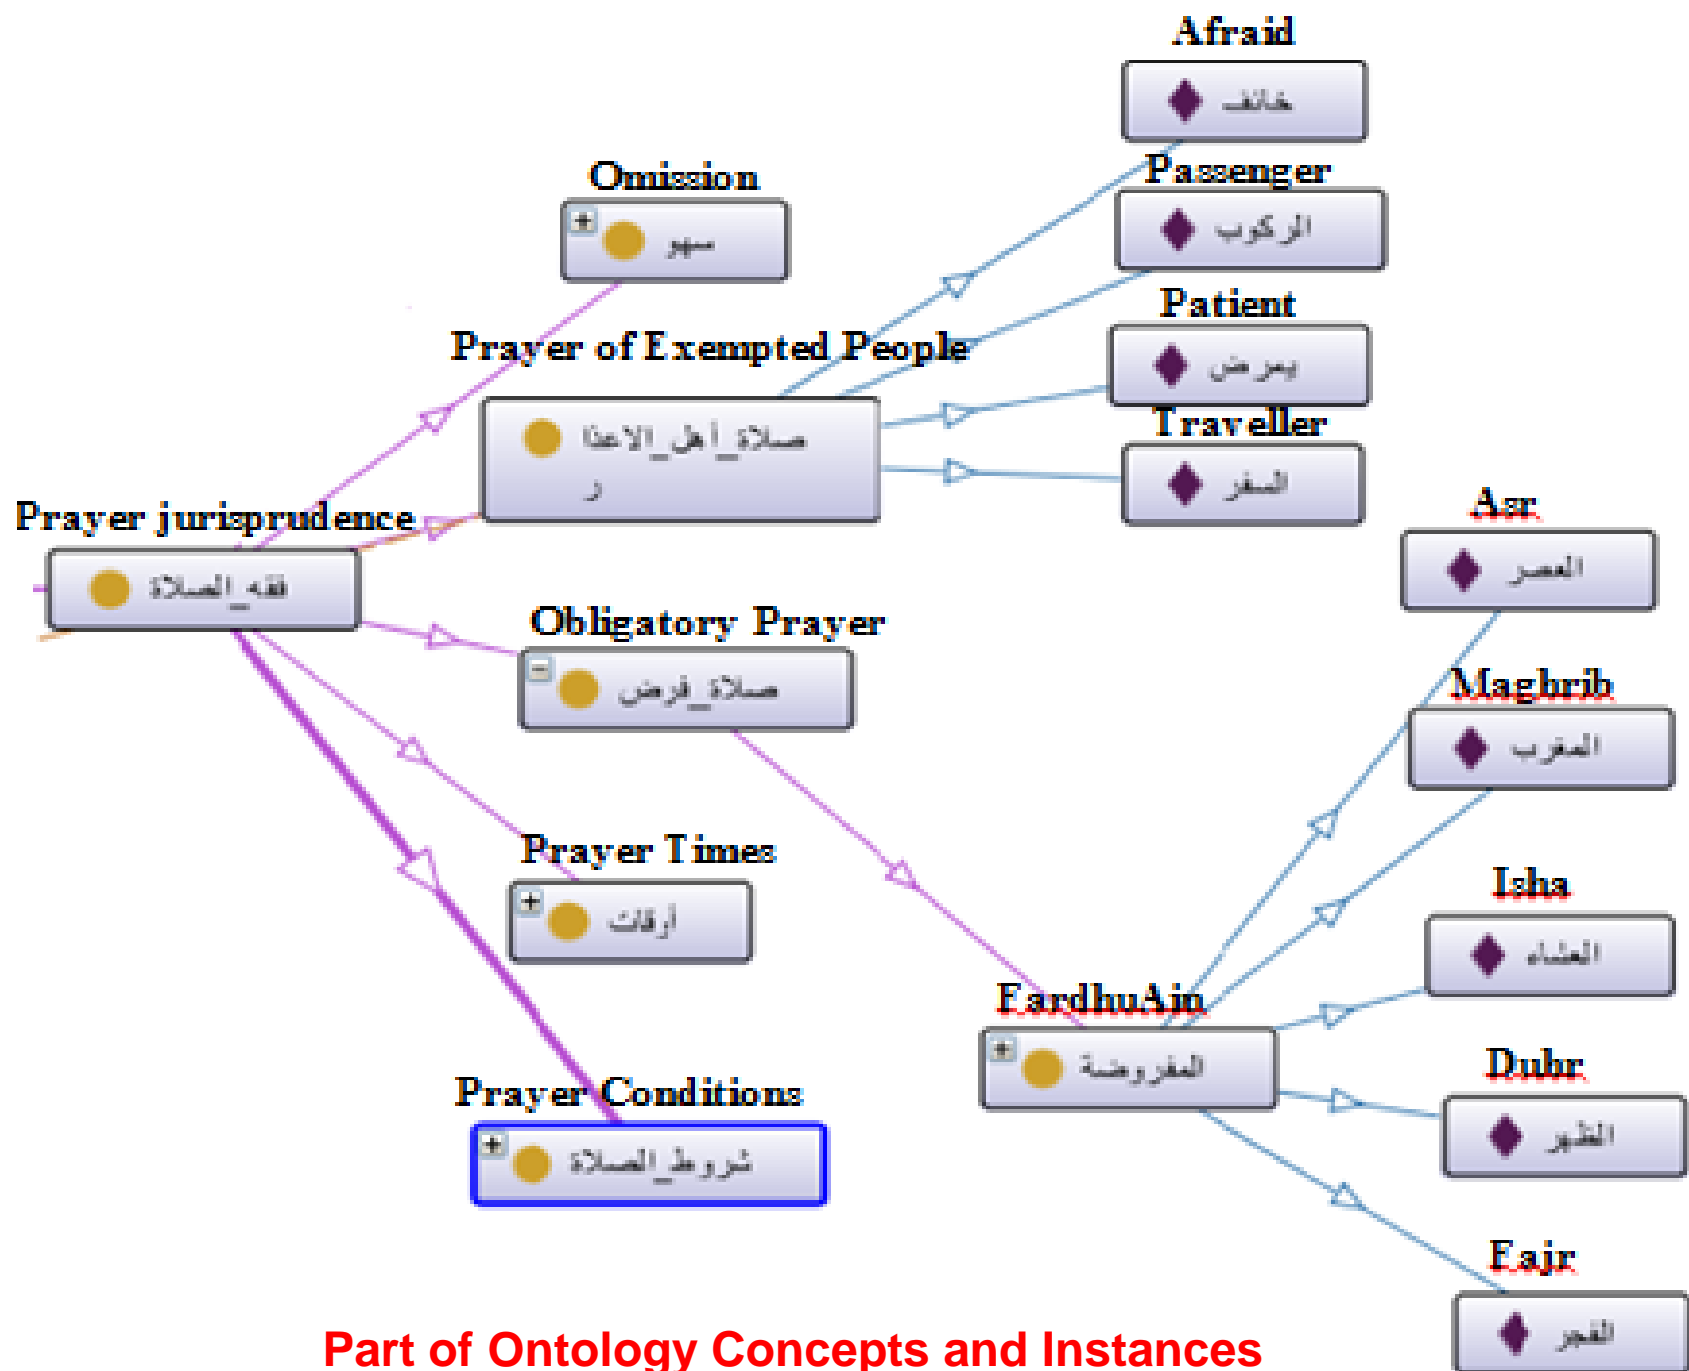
Afraid
خائف
Omission
سهو
Passenger
الركوب
Patient
يمرض
Prayer of Exempted People
صلاة_أهل_الاعذار
Traveller
السفر
Prayer jurisprudence
فقه_الصلاة
Asr
العصر
Obligatory Prayer
صلاة_فرض
Maghrib
المغرب
Prayer Times
أوقات
Isha
العشاء
FardhuAin
المفروضة
Dubr
الظهر
Prayer Conditions
شروط_الصلاة
Fajr
الفجر
Part of Ontology Concepts and Instances